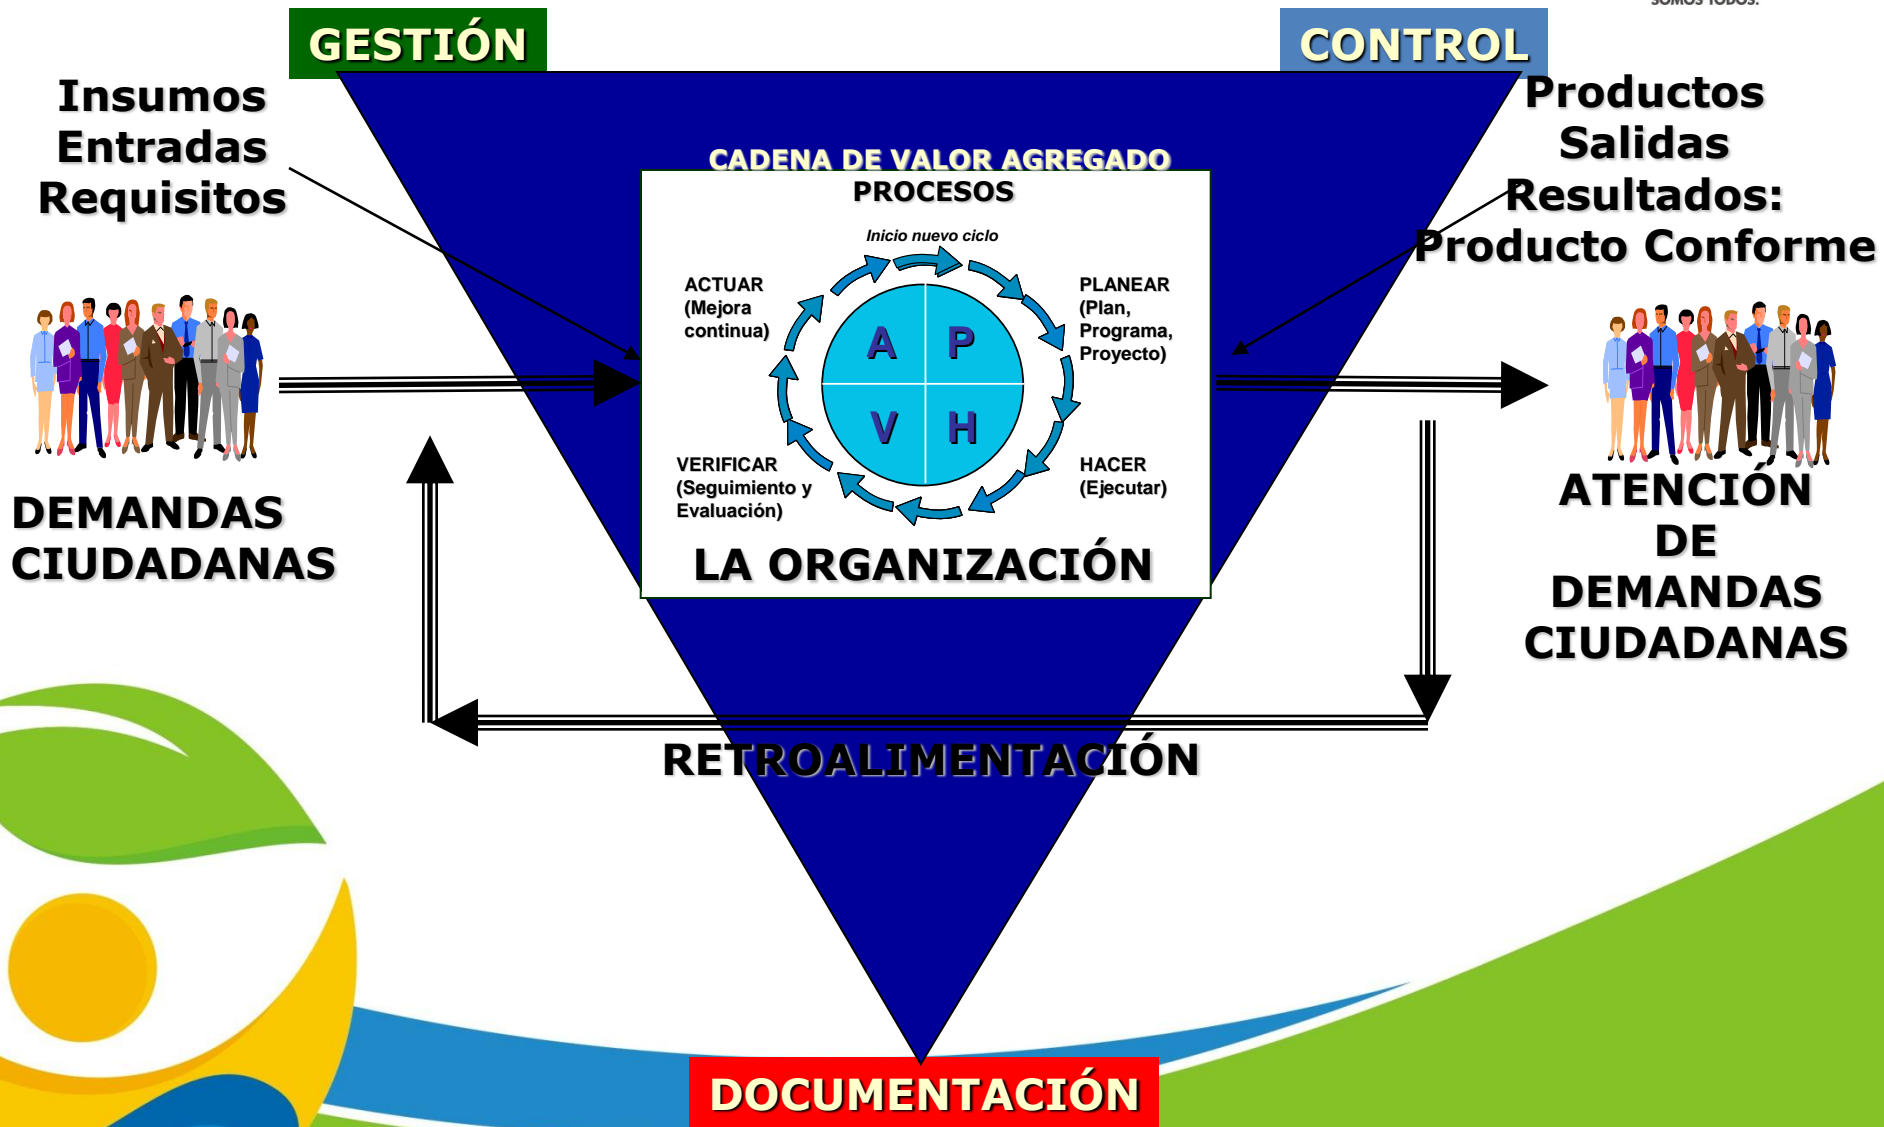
GESTIÓN

CONTROL

Insumos
Entradas
Requisitos

Productos
Salidas
Resultados:
Producto Conforme

CADENA DE VALOR AGREGADO
PROCESOS

Inicio nuevo ciclo

ACTUAR (Mejora continua)

PLANEAR (Plan, Programa, Proyecto)

A P
V H

VERIFICAR (Seguimiento y Evaluación)

HACER (Ejecutar)

LA ORGANIZACIÓN

DEMANDAS CIUDADANAS

ATENCIÓN DE DEMANDAS CIUDADANAS

RETROALIMENTACIÓN

DOCUMENTACIÓN